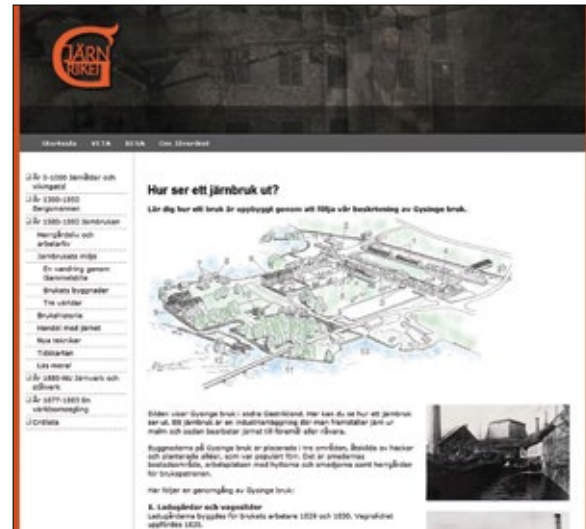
JÄRN RIKET

Startsida VETA RESA Om Järnriket

År 0-1000 Järnålder och vikingatid
År 1000-1500 Bergsmannen
År 1500-1880 Järnbruken
Herrgårdsliv och arbetarliv
Järnbrukets miljö
En vandring genom Gammelstilla
Brukets byggnader
Tre världar
Brukshistoria
Handel med järnet
Nya tekniker
Tidstavlan
Läs mera!
År 1880-90 Järnverk och stålverk
År 1877-1993 En världsomseglig
Ordlista

Hur ser ett järnbruk ut?

Lär dig hur ett bruk är uppbyggt genom att följa vår beskrivning av Gysinge bruk.

Bilden visar Gysinge bruk i södra Gästrikland. Här kan du se hur ett järnbruk ser ut. Ett järnbruk är en industrianläggning där man framställer järn ur malm och sedan bearbetar järnet till föremål eller råvara.

Byggnaderna på Gysinge bruk är placerade i tre områden. Åsidda av hackor och planterade alléer, som var populärt förr. Det är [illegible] bostadsområde, arbetsplatsen med hyttorna och smedjorna samt herrgården för brukspatronen.

Här följer en genomgång av Gysinge bruk:

1. Ladugården och vagnslider
Ladugårdarna byggdes för brukets arbetare 1829 och 1830. Vagnslidret uppfördes 1820.